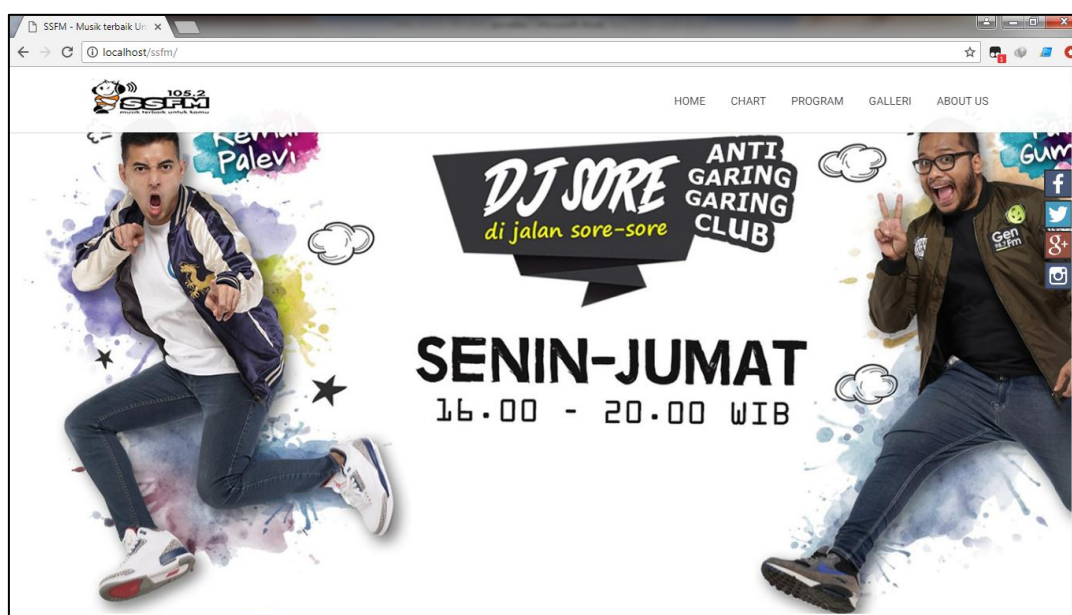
SSFM - Musik terbaik Un ×

localhost/ssfm/

105.2 SSFM musik terbaik untuk kamu

HOME CHART PROGRAM GALLERI ABOUT US

Kemal Palevi

DJ SORE di jalan sore-sore

ANTI GARING GARING CLUB

Gum

Gen FM

SENIN-JUMAT
16.00 - 20.00 WIB